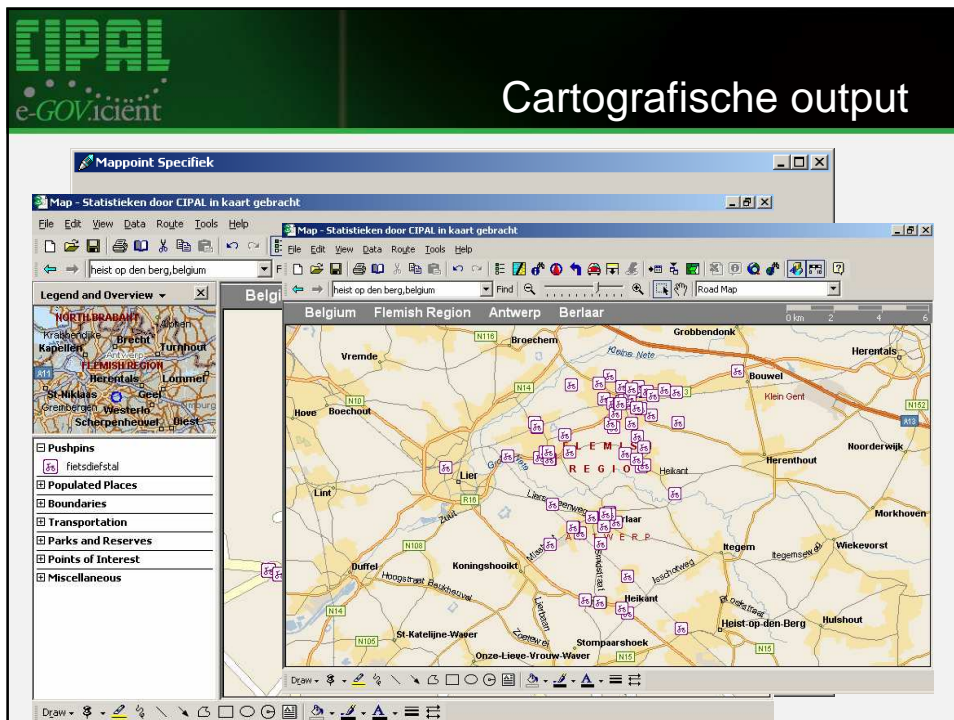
CIPAL
e-GOV.iciënt

Cartografische output

Mappoint Specifiek

Map - Statistieken door CIPAL in kaart gebracht

File Edit View Data Route Tools Help

heist op den berg,belgium

Legend and Overview

NORTH BRABANT
Kraaibeek
Brecht
Kapellen
Turnhout
Antwerp
FLEMISH REGION
Herentals
Lommel
St-Niklaas
Geel
Westerlo
Scherpenheuvel
Diest

Pushpins
fietsdiefstal
Populated Places
Boundaries
Transportation
Parks and Reserves
Points of Interest
Miscellaneous

Belgi

Map - Statistieken door CIPAL in kaart gebracht

File Edit View Data Route Tools Help

heist op den berg,belgium
Find
Road Map

Belgium Flemish Region Antwerp Berlaar

0 km 2 4 6

Grobbendonk
Broechem
Vremde
Kleine Nete
Herentals
N118
N14
Bouwel
Klein Gent
N10
Boechout
Hove
N152
A13
FLEMISH REGION
Noorderwijk
Heikant
Herenthout
Lier
Lint
R16
Morkhoven
Itegem
Wiekevorst
N108
Duffel
Koningshooikt
Heikant
N14
Heist-op-den-Berg
Hulshout
N105
St-Katelijne-Waver
Stomptaarshoek
Onze-Lieve-Vrouw-Waver
N15
N15

Draw
Draw